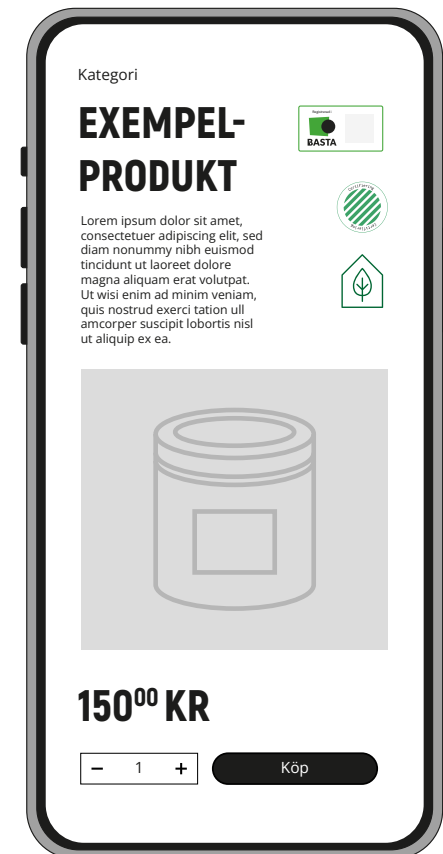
Kategori

EXEMPEL-PRODUKT

Registrerad
BASTA

Svanenmärkt

Lorem ipsum dolor sit amet, consectetuer adipiscing elit, sed diam nonummy nibh euismod tincidunt ut laoreet dolore magna aliquam erat volutpat. Ut wisi enim ad minim veniam, quis nostrud exerci tation ull amcorper suscipit lobortis nisl ut aliquip ex ea.

$150^{00}$ KR

− 1 +

Köp